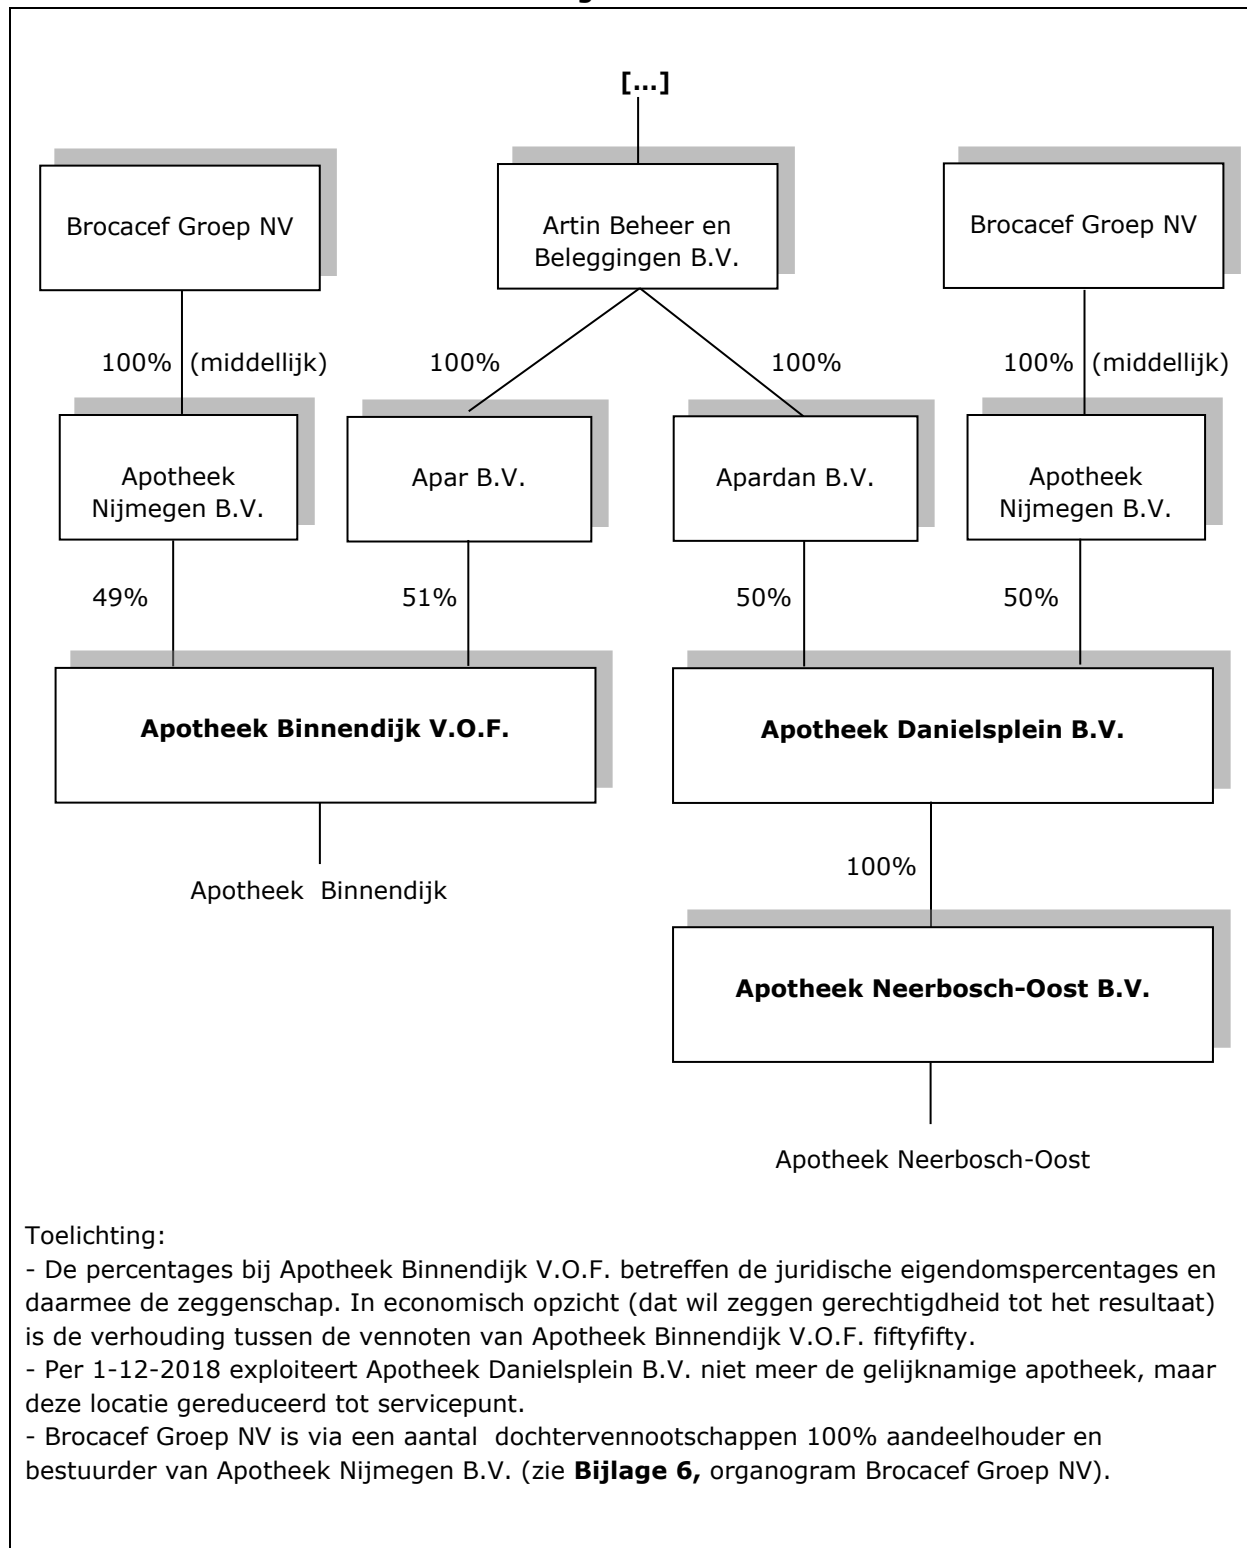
[…]

Brocacef Groep NV

Artin Beheer en Beleggingen B.V.

Brocacef Groep NV

100% (middellijk)

100%

100%

100% (middellijk)

Apotheek Nijmegen B.V.

Apar B.V.

Apardan B.V.

Apotheek Nijmegen B.V.

49%

51%

50%

50%

**Apotheek Binnendijk V.O.F.**

**Apotheek Danielsplein B.V.**

Apotheek Binnendijk

100%

**Apotheek Neerbosch-Oost B.V.**

Apotheek Neerbosch-Oost

Toelichting:
- De percentages bij Apotheek Binnendijk V.O.F. betreffen de juridische eigendomspercentages en daarmee de zeggenschap. In economisch opzicht (dat wil zeggen gerechtigdheid tot het resultaat) is de verhouding tussen de vennoten van Apotheek Binnendijk V.O.F. fiftyfifty.
- Per 1-12-2018 exploiteert Apotheek Danielsplein B.V. niet meer de gelijknamige apotheek, maar deze locatie gereduceerd tot servicepunt.
- Brocacef Groep NV is via een aantal dochtervennootschappen 100% aandeelhouder en bestuurder van Apotheek Nijmegen B.V. (zie **Bijlage 6,** organogram Brocacef Groep NV).